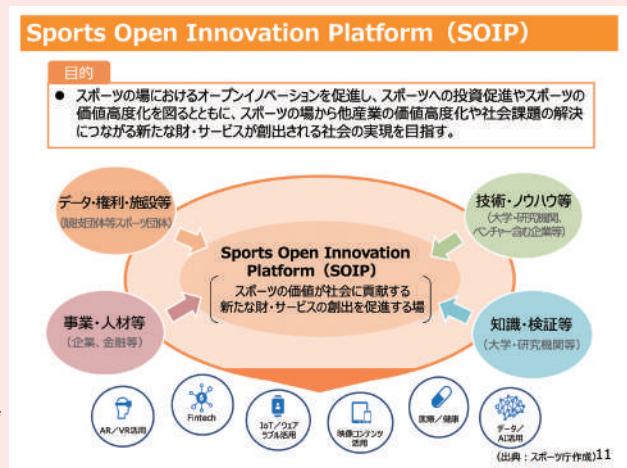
Sports Open Innovation Platform（SOIP）

目的

● スポーツの場におけるオープンイノベーションを促進し、スポーツへの投資促進やスポーツの価値高度化を図るとともに、スポーツの場から他産業の価値高度化や社会課題の解決につながる新たな財・サービスが創出される社会の実現を目指す。

データ・権利・施設等
(競技団体等スポーツ団体)

技術・ノウハウ等
(大学・研究機関、ベンチャー含む企業等)

Sports Open Innovation Platform（SOIP）
スポーツの価値が社会に貢献する
新たな財・サービスの創出を促進する場

事業・人材等
（企業、金融等）

知識・検証等
（大学・研究機関等）

AR／VR活用

Fintech

IoT／ウェアラブル活用

映像コンテンツ活用

医療／健康

データ／AI活用

（出典：スポーツ庁作成）11